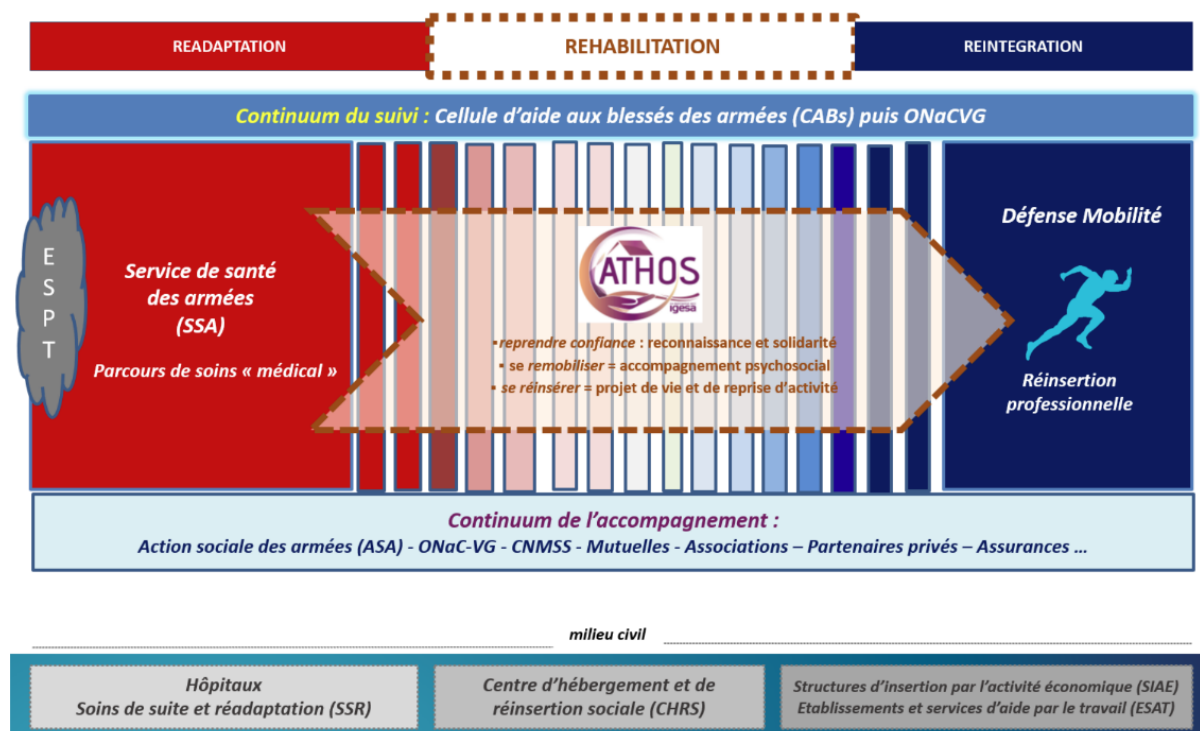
READAPTATION

REHABILITATION

REINTEGRATION

Continuum du suivi : Cellule d'aide aux blessés des armées (CABs) puis ONaCVG

E S P T

Service de santé des armées (SSA)

Parcours de soins « médical »

ATHOS

igesa

▪ reprendre confiance : reconnaissance et solidarité
▪ se remobiliser = accompagnement psychosocial
▪ se réinsérer = projet de vie et de reprise d'activité

Défense Mobilité

Réinsertion professionnelle

Continuum de l'accompagnement :

Action sociale des armées (ASA) - ONaC-VG - CNMSS - Mutuelles - Associations – Partenaires privés – Assurances …

milieu civil

Hôpitaux
Soins de suite et réadaptation (SSR)

Centre d'hébergement et de réinsertion sociale (CHRS)

Structures d'insertion par l'activité économique (SIAE)
Etablissements et services d'aide par le travail (ESAT)